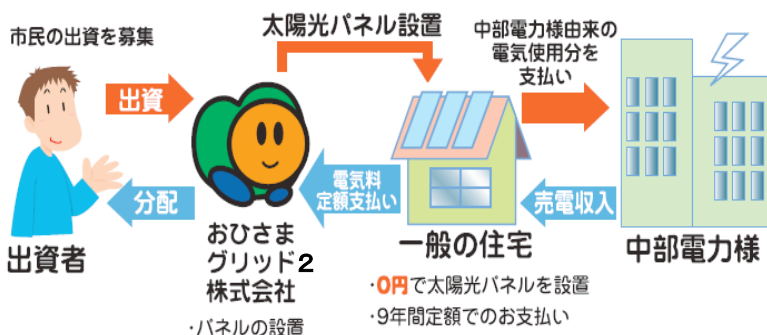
市民の出資を募集

出資

分配

出資者

太陽光パネル設置

おひさま
グリッド2
株式会社

・パネルの設置

電気料
定額支払い

中部電力様由来の
電気使用分を
支払い

一般の住宅

・0円で太陽光パネルを設置
・9年間定額でのお支払い

売電収入

中部電力様